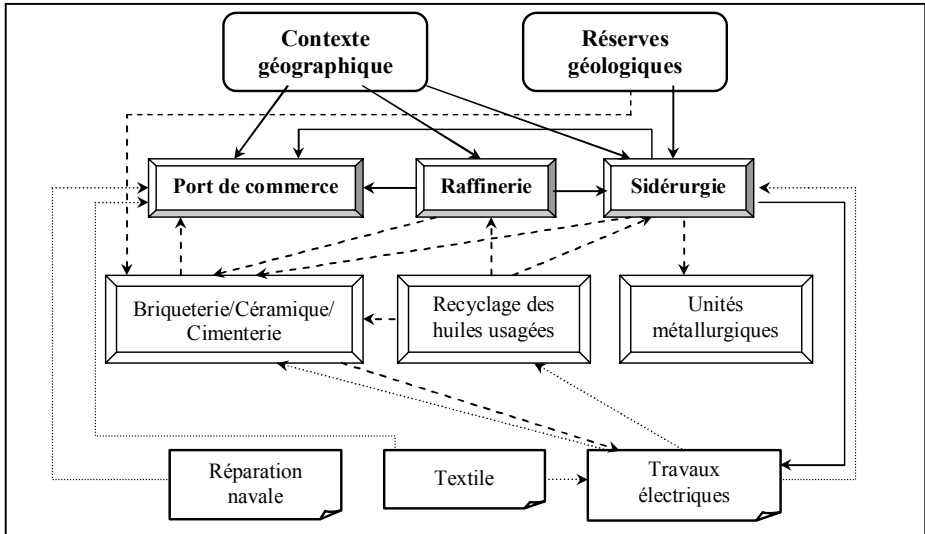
Contexte géographique

Réserves géologiques

Port de commerce

Raffinerie

Sidérurgie

Briqueterie/Céramique/ Cimenterie

Recyclage des huiles usagées

Unités métallurgiques

Réparation navale

Textile

Travaux électriques